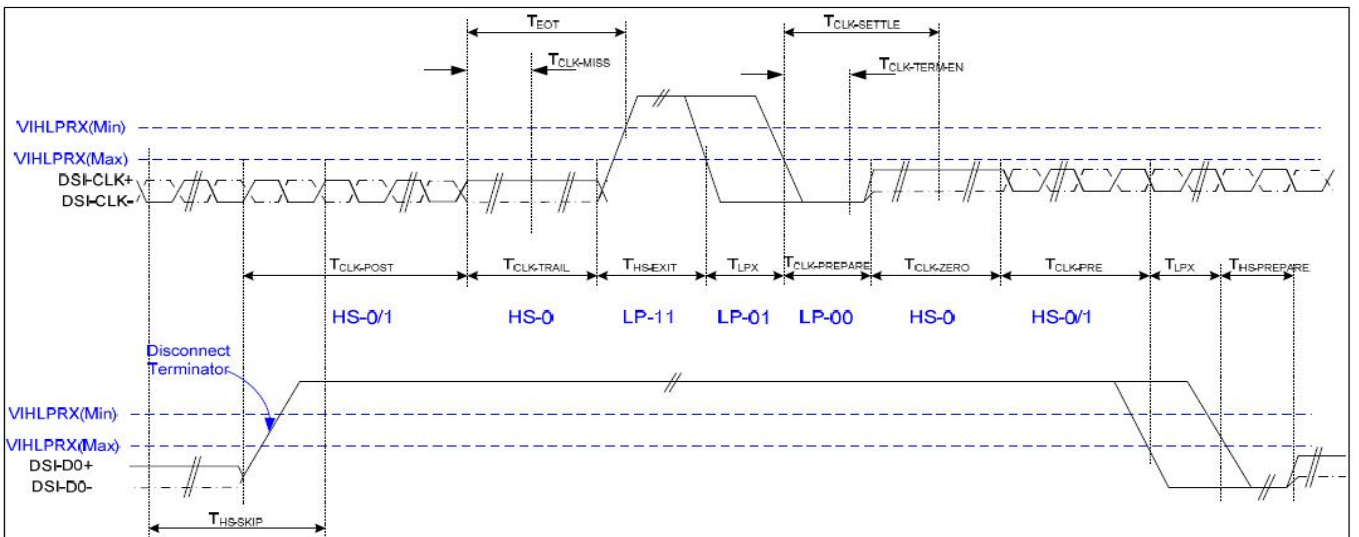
$T_{EOT}$

$T_{CLK-SETTLE}$

$T_{CLK-MISS}$

$T_{CLK-TERM-EN}$

VIHLPRX(Min)

VIHLPRX(Max)

DSI-CLK+

DSI-CLK-

$T_{CLK-POST}$

$T_{CLK-TRAIL}$

$T_{HS-EXIT}$

$T_{LPX}$

$T_{CLK-PREPARE}$

$T_{CLK-ZERO}$

$T_{CLK-PRE}$

$T_{LPX}$

$T_{HS-PREPARE}$

HS-0/1

HS-0

LP-11

LP-01

LP-00

HS-0

HS-0/1

Disconnect Terminator

VIHLPRX(Min)

VIHLPRX(Max)

DSI-D0+

DSI-D0-

$T_{HS-SKIP}$